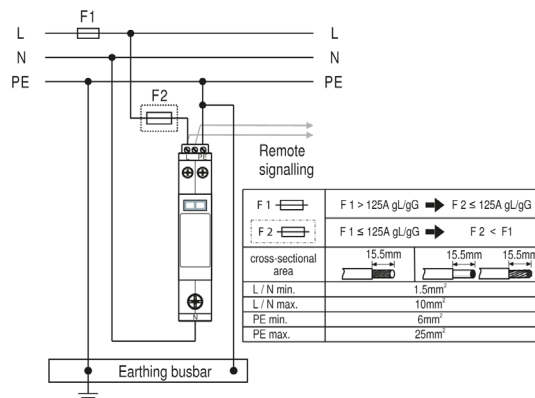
L F1 L
N N
PE PE

F2

L PE

N

Remote signalling

| F 1 | F 1 > 125A gL/gG ➡ F 2 ≤ 125A gL/gG |
|---|---|
| F 2 | F 1 ≤ 125A gL/gG ➡ F 2 < F1 |
| cross-sectional area | 15.5mm 15.5mm 15.5mm |
| L / N min. | 1.5mm$^2$ |
| L / N max. | 10mm$^2$ |
| PE min. | 6mm$^2$ |
| PE max. | 25mm$^2$ |

Earthing busbar